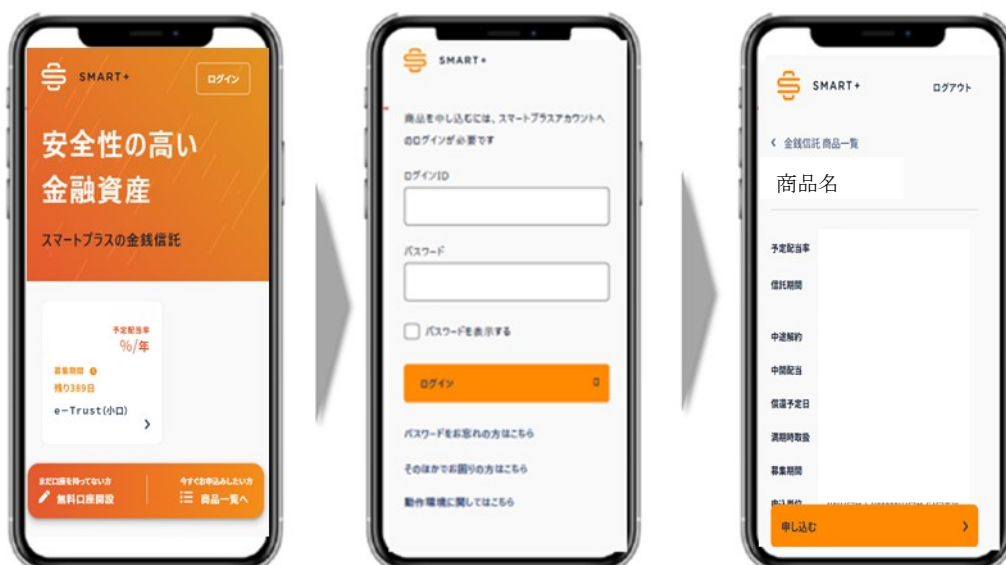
SMART+

ログイン

安全性の高い金融資産

スマートプラスの金銭信託

予定配当率
%/年

募集期間
残り389日

e-Trust(小口)

まだ口座を持っていない方
無料口座開設

今すぐお申込みしたい方
商品一覧へ

SMART+

商品を申し込むには、スマートプラスアカウントへのログインが必要です

ログインID

パスワード

パスワードを表示する

ログイン

パスワードをお忘れの方はこちら

そのほかでお困りの方はこちら

動作環境に関してはこちら

SMART+

ログアウト

< 金銭信託 商品一覧

商品名

予定配当率

信託期間

中途解約

中間配当

償還予定日

満期時取扱

募集期間

申し込む